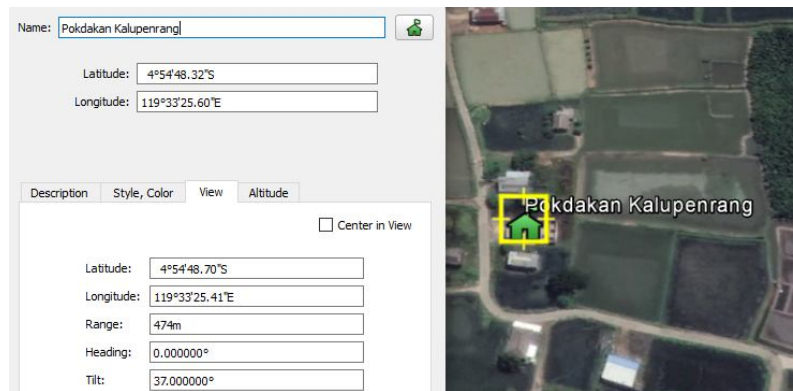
Name: Pokdakan Kalupenrang

Latitude: 4°54'48.32"S

Longitude: 119°33'25.60"E

Description | Style, Color | View | Altitude

Center in View

Latitude: 4°54'48.70"S

Longitude: 119°33'25.41"E

Range: 474m

Heading: 0.000000°

Tilt: 37.000000°

Pokdakan Kalupenrang